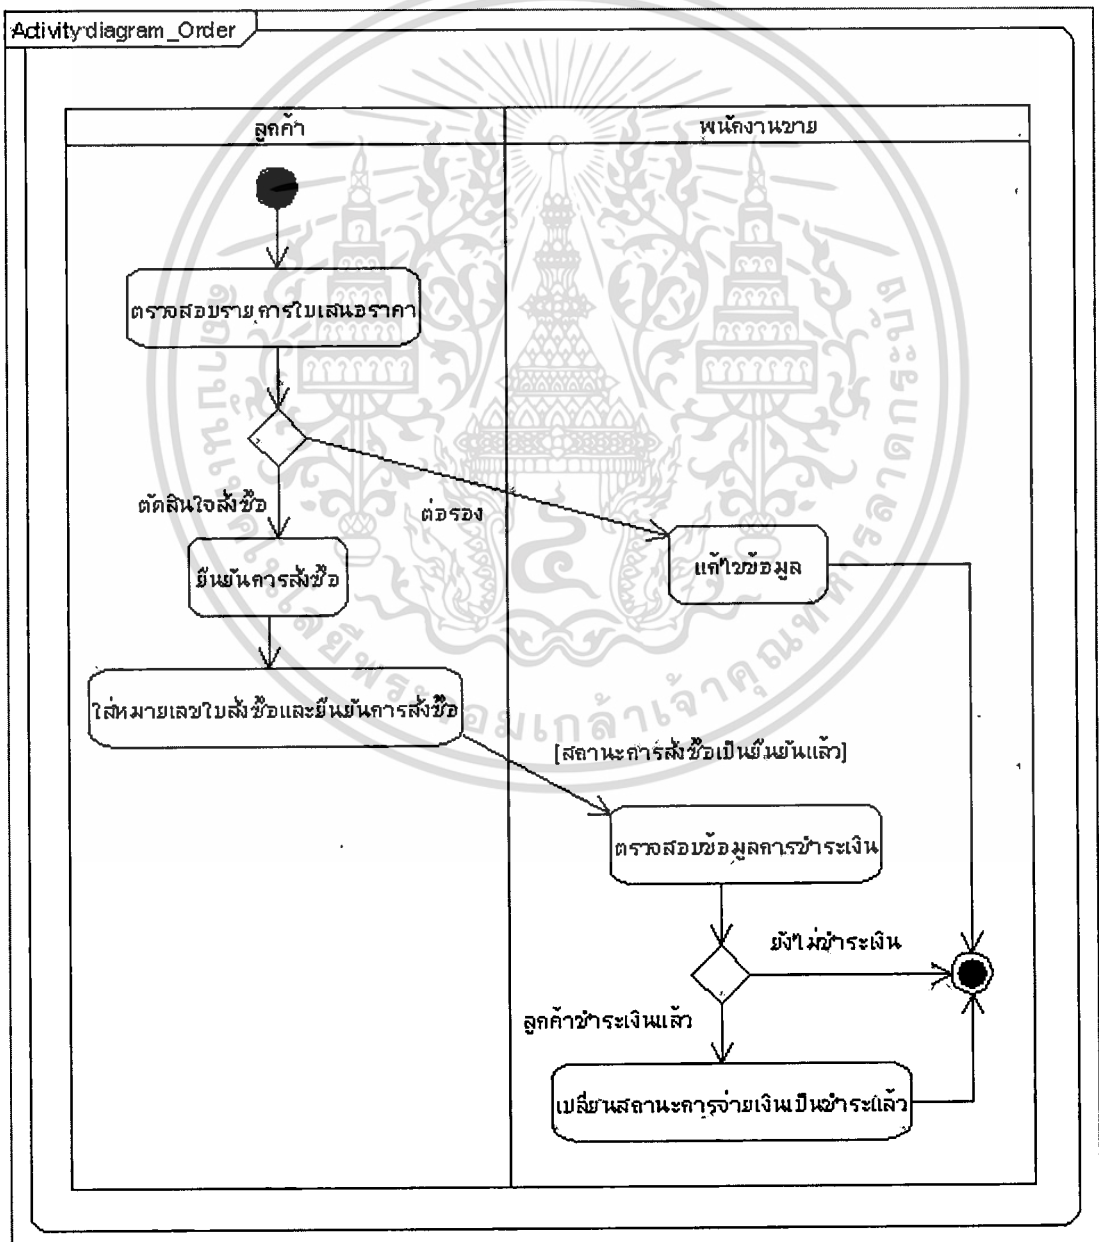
Activity diagram_Order

ลูกค้า

พนักงานขาย

ตรวจสอบรายการใบเสนอราคา

ตัดสินใจสั่งซื้อ

ต่อรอง

ยืนยันการสั่งซื้อ

แก้ไขข้อมูล

ใส่หมายเลขใบสั่งซื้อและยืนยันการสั่งซื้อ

[สถานะการสั่งซื้อเป็นยืนยันแล้ว]

ตรวจสอบข้อมูลการชำระเงิน

ยังไม่ชำระเงิน

ลูกค้าชำระเงินแล้ว

เปลี่ยนสถานะการจ่ายเงินเป็นชำระแล้ว